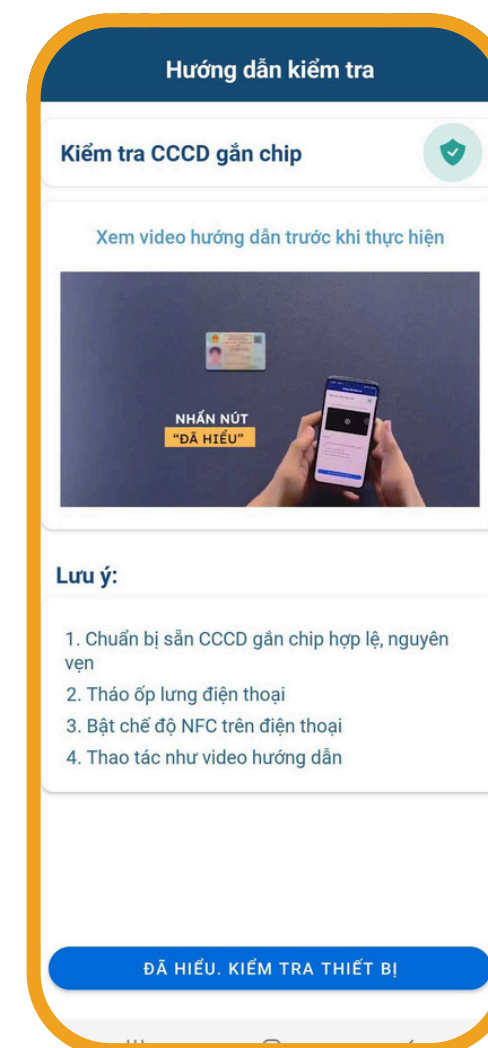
Hướng dẫn kiểm tra

Kiểm tra CCCD gắn chip

Xem video hướng dẫn trước khi thực hiện

NHẤN NÚT
"ĐÃ HIỂU"

Lưu ý:

1. Chuẩn bị sẵn CCCD gắn chip hợp lệ, nguyên vẹn
2. Tháo ốp lưng điện thoại
3. Bật chế độ NFC trên điện thoại
4. Thao tác như video hướng dẫn

ĐÃ HIỂU. KIỂM TRA THIẾT BỊ